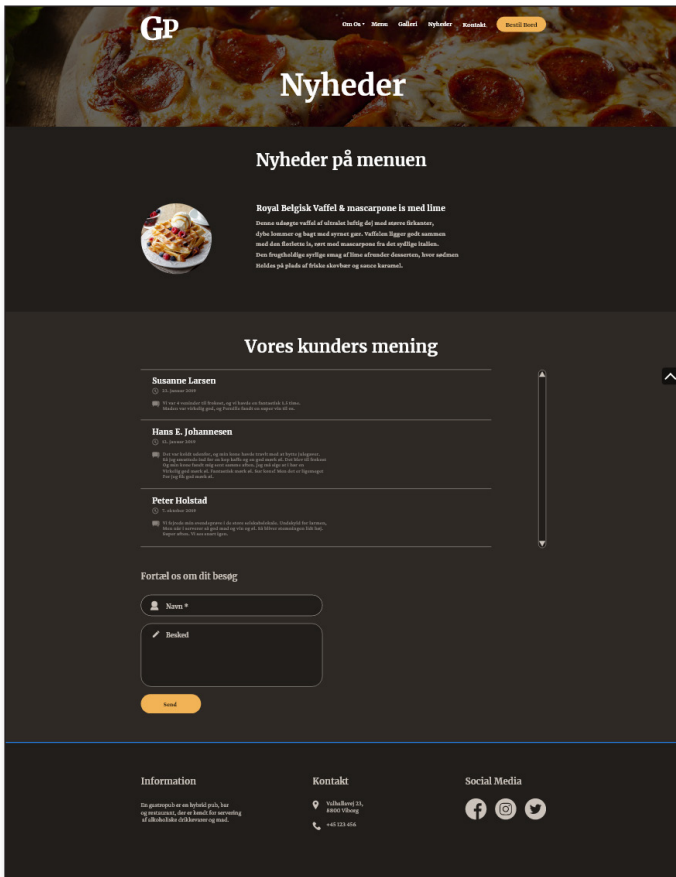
GP

Om Os ▾ Menu Galleri Nyheder Kontakt Bestil Bord

Nyheder

Nyheder på menuen

Royal Belgisk Vaffel & mascarpone is med lime

Denne udsøgte vaffel af ultralet luftig dej med større firkanter, dybe lommer og bagt med syrnet gær. Vaffelen ligger godt sammen med den flødelette is, rørt med mascarpone fra det sydlige Italien. Den frugtholdige syrlige smag af lime afrunder desserten, hvor sødmen findes på plads af friske skovbær og sauce karamel.

Vores kunders mening

Susanne Larsen

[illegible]

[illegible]

Hans E. Johannesen

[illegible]

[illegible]

Peter Holstad

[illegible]

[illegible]

Fortæl os om dit besøg

Navn *

Besked

Send

Information

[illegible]

Kontakt

Vulhallsvej 23, 8800 Viborg

+45 123 456

Social Media